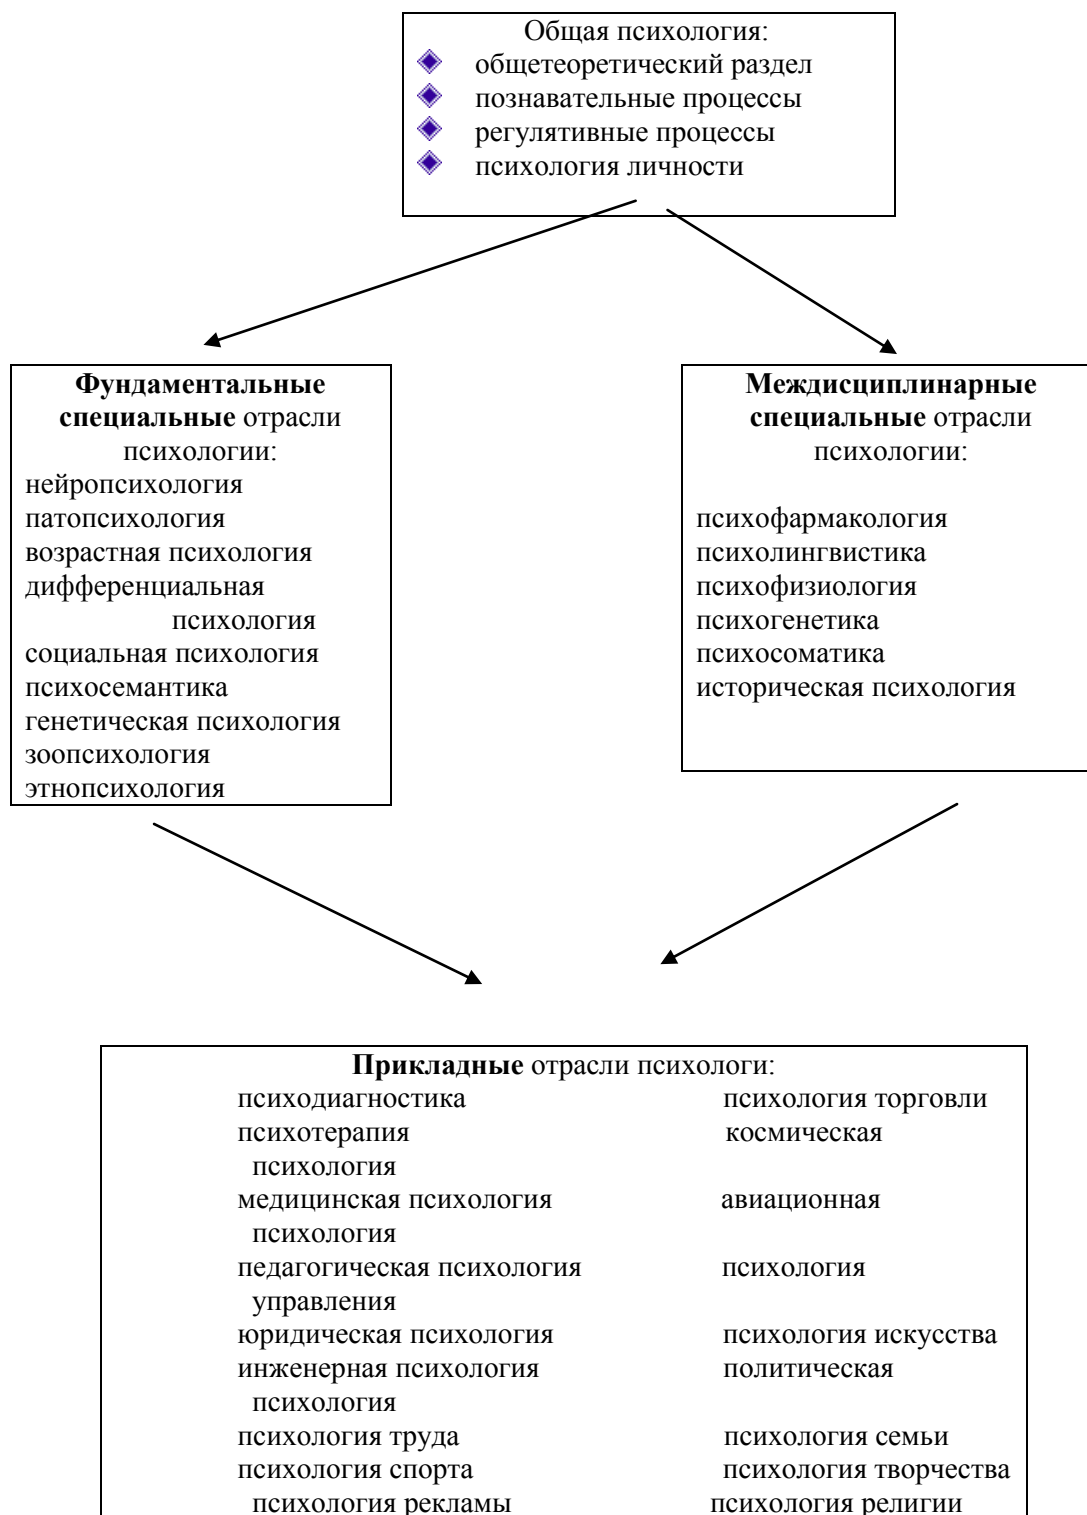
Общая психология:
◆ общетеоретический раздел
◆ познавательные процессы
◆ регулятивные процессы
◆ психология личности

**Фундаментальные специальные** отрасли психологии:
нейропсихология
патопсихология
возрастная психология
дифференциальная психология
социальная психология
психосемантика
генетическая психология
зоопсихология
этнопсихология

**Междисциплинарные специальные** отрасли психологии:
психофармакология
психолингвистика
психофизиология
психогенетика
психосоматика
историческая психология

**Прикладные** отрасли психологи:
психодиагностика
психотерапия
медицинская психология
педагогическая психология
юридическая психология
инженерная психология
психология труда
психология спорта
психология рекламы

психология торговли
космическая психология
авиационная психология
психология управления
психология искусства
политическая психология
психология семьи
психология творчества
психология религии